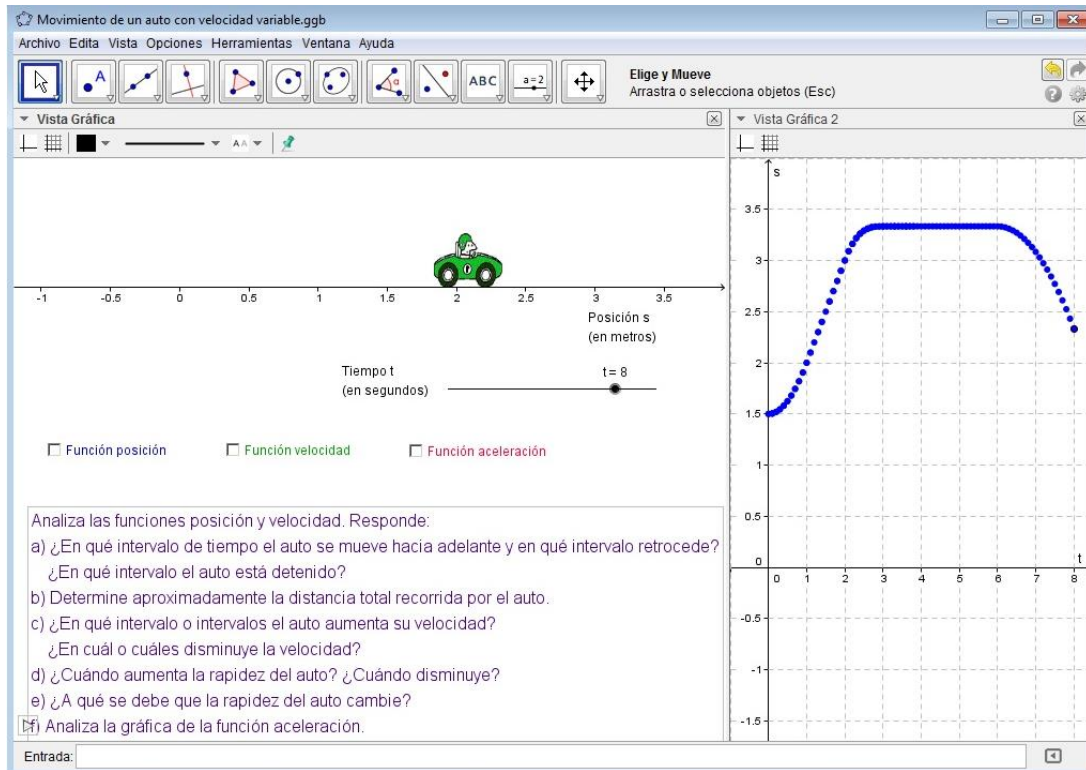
Movimiento de un auto con velocidad variable.ggb

Archivo Edita Vista Opciones Herramientas Ventana Ayuda

ABC $a=2$

Elige y Mueve
Arrastra o selecciona objetos (Esc)

Vista Gráfica

Vista Gráfica 2

-1 -0.5 0 0.5 1 1.5 2 2.5 3 3.5

Posición s
(en metros)

Tiempo t
(en segundos)

t = 8

Función posición Función velocidad Función aceleración

Analiza las funciones posición y velocidad. Responde:
a) ¿En qué intervalo de tiempo el auto se mueve hacia adelante y en qué intervalo retrocede? ¿En qué intervalo el auto está detenido?
b) Determine aproximadamente la distancia total recorrida por el auto.
c) ¿En qué intervalo o intervalos el auto aumenta su velocidad? ¿En cuál o cuáles disminuye la velocidad?
d) ¿Cuándo aumenta la rapidez del auto? ¿Cuándo disminuye?
e) ¿A qué se debe que la rapidez del auto cambie?
f) Analiza la gráfica de la función aceleración.

s
3.5
3
2.5
2
1.5
1
0.5
0
-0.5
-1
-1.5
0 1 2 3 4 5 6 7 8
t

Entrada: